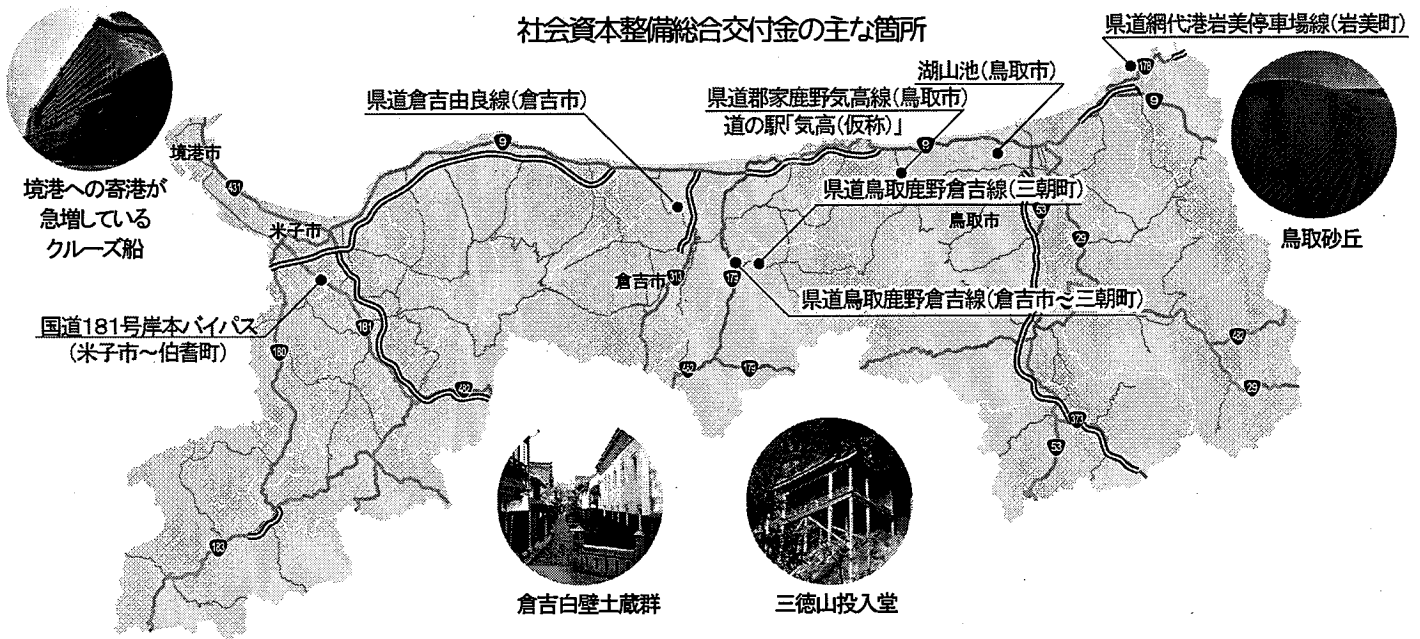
社会資本整備総合交付金の主な箇所

県道網代港岩美停車場線(岩美町)

湖山池(鳥取市)

県道郡家鹿野気高線(鳥取市)
道の駅「気高(仮称)」

県道倉吉由良線(倉吉市)

境港市

境港への寄港が急増しているクルーズ船

米子市

県道鳥取鹿野倉吉線(三朝町)

鳥取市

鳥取砂丘

倉吉市

県道鳥取鹿野倉吉線(倉吉市～三朝町)

国道181号岸本バイパス
(米子市～伯耆町)

倉吉白壁土蔵群

三徳山投入堂

9
9
9
9
178
431
181
180
482
313
179
482
179
53
29
29
482
373
53
183